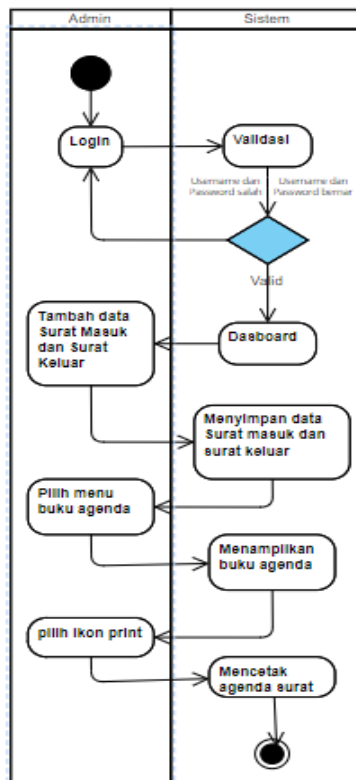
Admin
Sistem
Login
Validasi
Username dan Password salah
Username dan Password benar
Valid
Tambah data Surat Masuk dan Surat Keluar
Dasboard
Menyimpan data Surat masuk dan surat keluar
Pilih menu buku agenda
Menampilkan buku agenda
pilih ikon print
Mencetak agenda surat